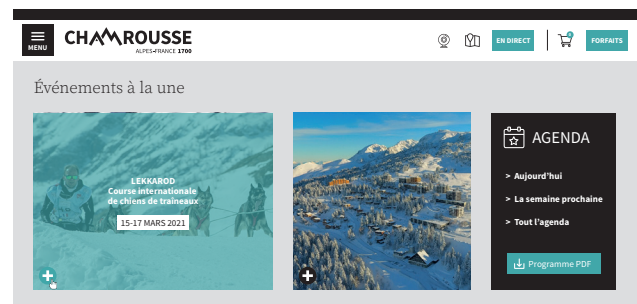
MENU

CHAMROUSSE
ALPES-FRANCE 1700

EN DIRECT

FORFAITS

Événements à la une

LEKKAROD
Course internationale de chiens de traineaux

15-17 MARS 2021

AGENDA

> Aujourd'hui

> La semaine prochaine

> Tout l'agenda

Programme PDF